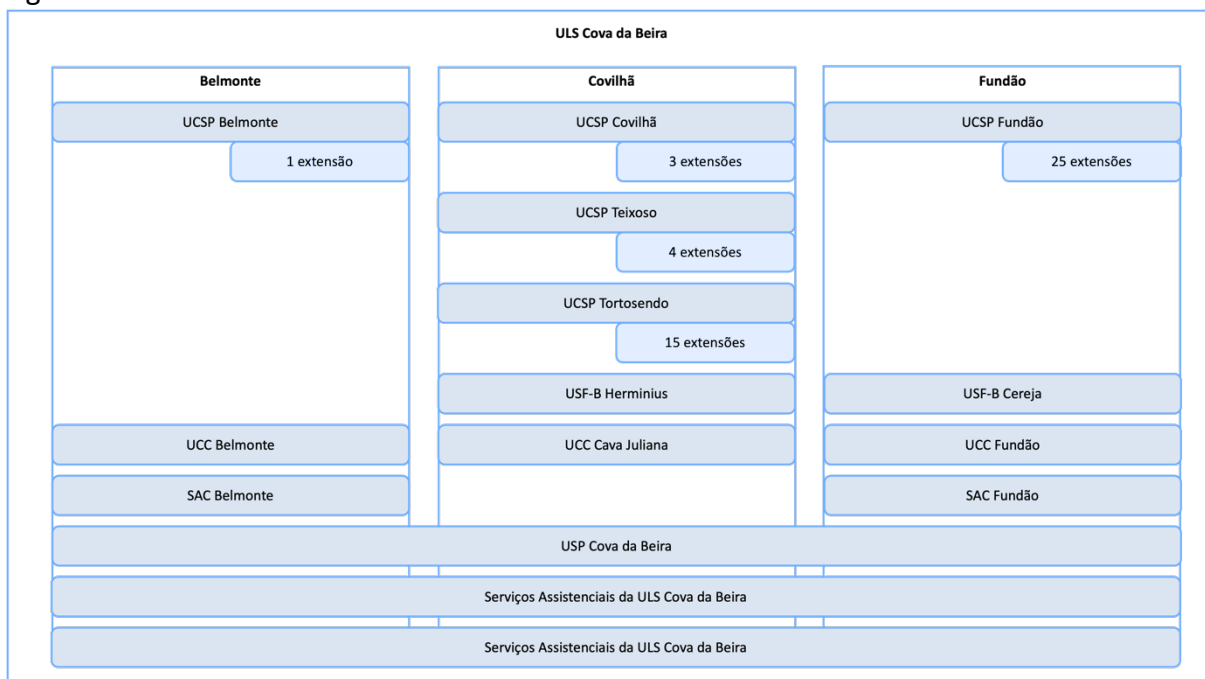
ULS Cova da Beira

Belmonte

UCSP Belmonte

1 extensão

UCC Belmonte

SAC Belmonte

Covilhã

UCSP Covilhã

3 extensões

UCSP Teixoso

4 extensões

UCSP Tortosendo

15 extensões

USF-B Herminius

UCC Cava Juliana

Fundão

UCSP Fundão

25 extensões

USF-B Cereja

UCC Fundão

SAC Fundão

USP Cova da Beira

Serviços Assistenciais da ULS Cova da Beira

Serviços Assistenciais da ULS Cova da Beira